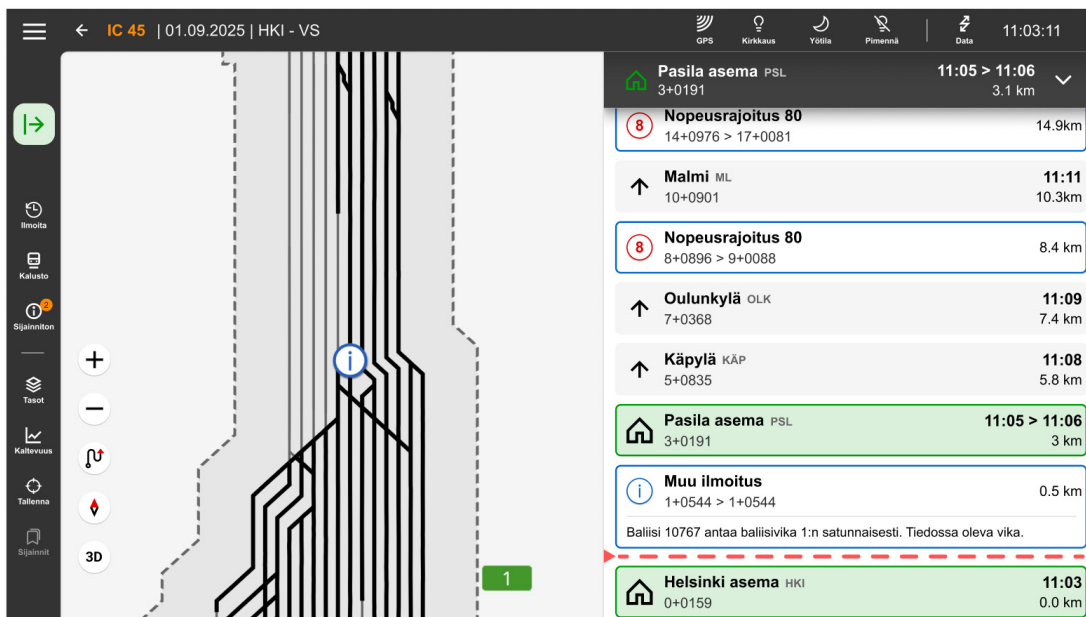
IC 45 | 01.09.2025 | HKI - VS

GPS Kirkkaus Yötila Pimennä Data 11:03:11

Ilmoita
Kalusto
2
Sijainniton
Tasot
Kaltevuus
Tallenna
Sijainnit

3D

1

Pasila asema PSL
3+0191
11:05 > 11:06
3.1 km

Nopeusrajoitus 80
14+0976 > 17+0081
14.9km

Malmi ML
10+0901
11:11
10.3km

Nopeusrajoitus 80
8+0896 > 9+0088
8.4 km

Oulunkylä OLK
7+0368
11:09
7.4 km

Käpylä KÄP
5+0835
11:08
5.8 km

Pasila asema PSL
3+0191
11:05 > 11:06
3 km

Muu ilmoitus
1+0544 > 1+0544
0.5 km
Baliisi 10767 antaa baliisivika 1:n satunnaisesti. Tiedossa oleva vika.

Helsinki asema HKI
0+0159
11:03
0.0 km